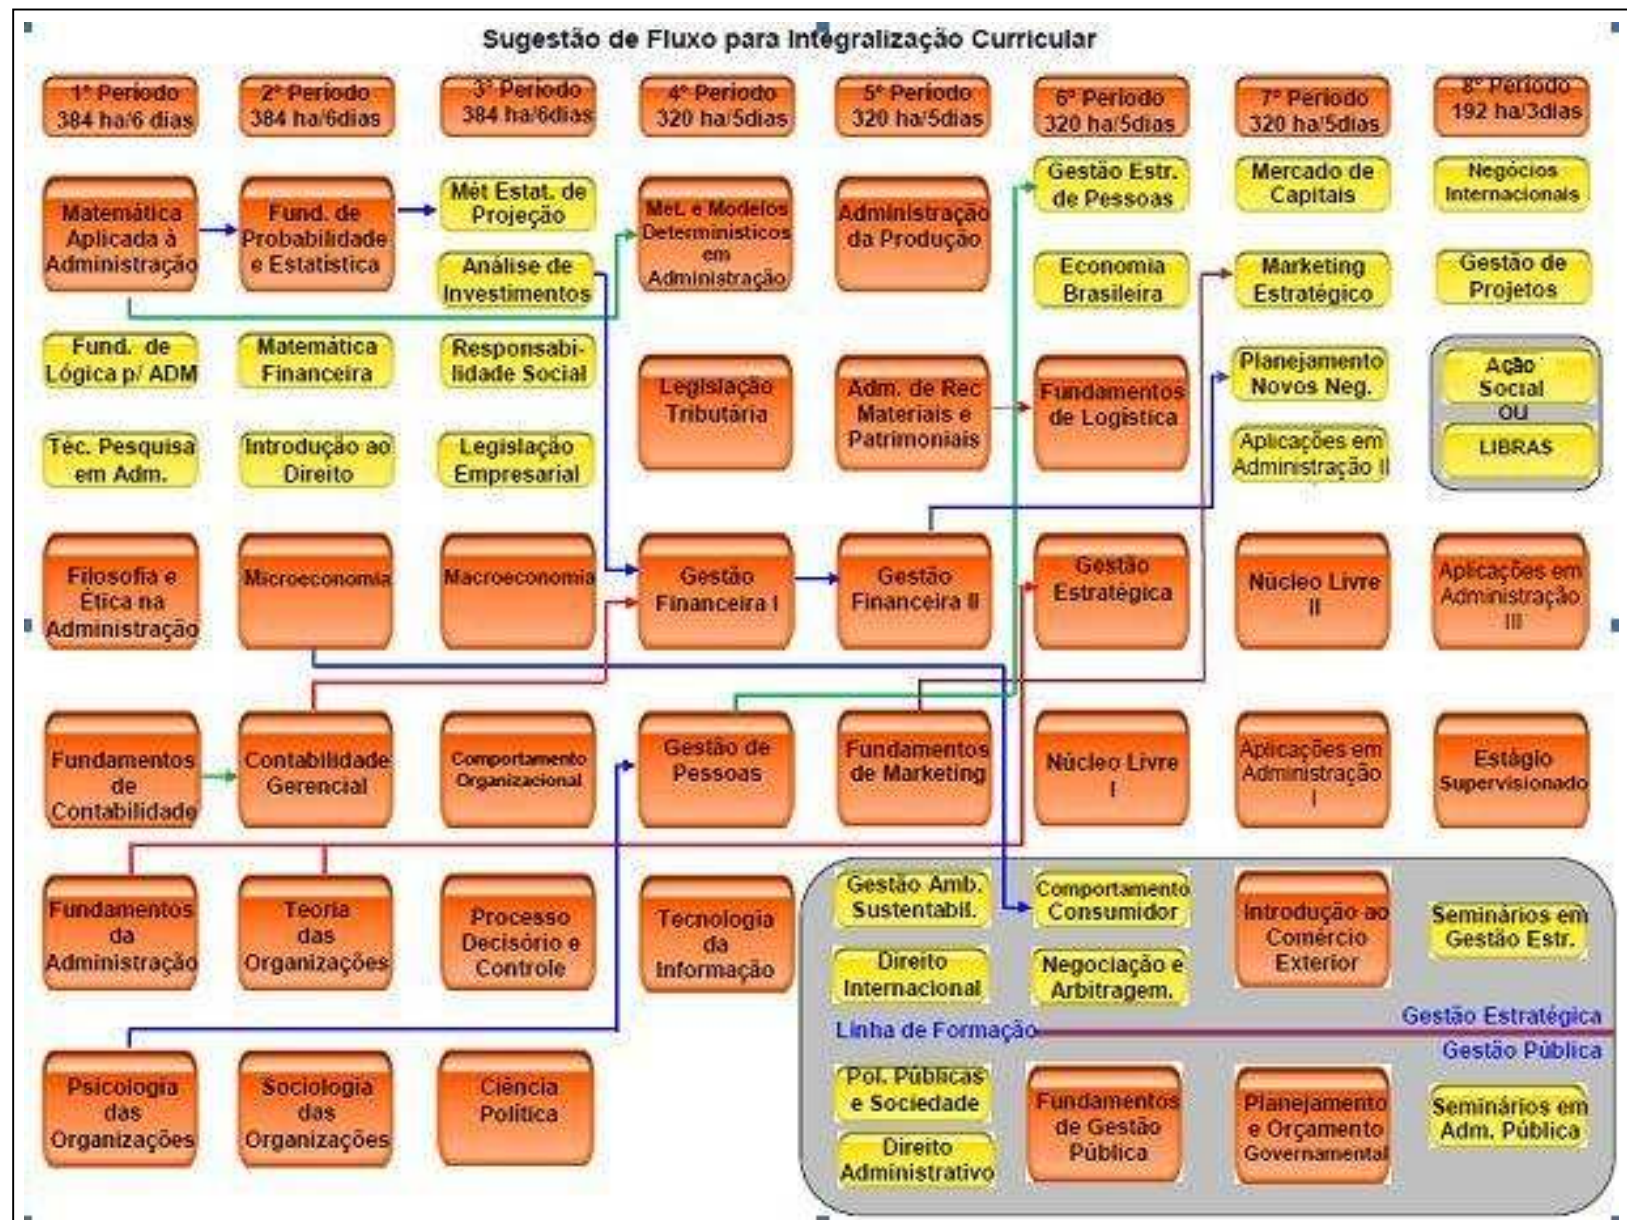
Sugestão de Fluxo para Integralização Curricular

1° Período 384 ha/6 dias

2° Período 384 ha/6dias

3° Período 384 ha/6dias

4° Período 320 ha/5dias

5° Período 320 ha/5dias

6° Período 320 ha/5dias

7° Período 320 ha/5dias

8° Período 192 ha/3dias

Matemática Aplicada à Administração

Fund. de Probabilidade e Estatística

Mét Estat. de Projeção

Análise de Investimentos

Met. e Modelos Determinísticos em Administração

Administração da Produção

Gestão Estr. de Pessoas

Mercado de Capitais

Negócios Internacionais

Economia Brasileira

Marketing Estratégico

Gestão de Projetos

Fund. de Lógica p/ ADM

Matemática Financeira

Responsabilidade Social

Legislação Tributária

Adm. de Rec Materiais e Patrimoniais

Fundamentos de Logística

Planejamento Novos Neg.

Ação Social OU LIBRAS

Téc. Pesquisa em Adm.

Introdução ao Direito

Legislação Empresarial

Aplicações em Administração II

Filosofia e Ética na Administração

Microeconomia

Macroeconomia

Gestão Financeira I

Gestão Financeira II

Gestão Estratégica

Núcleo Livre II

Aplicações em Administração III

Fundamentos de Contabilidade

Contabilidade Gerencial

Comportamento Organizacional

Gestão de Pessoas

Fundamentos de Marketing

Núcleo Livre I

Aplicações em Administração I

Estágio Supervisionado

Fundamentos da Administração

Teoria das Organizações

Processo Decisório e Controle

Tecnologia da Informação

Gestão Amb. Sustentabil.

Comportamento Consumidor

Introdução ao Comércio Exterior

Seminários em Gestão Estr.

Direito Internacional

Negociação e Arbitragem.

Linha de Formação

Gestão Estratégica

Gestão Pública

Psicologia das Organizações

Sociologia das Organizações

Ciência Política

Pol. Públicas e Sociedade

Direito Administrativo

Fundamentos de Gestão Pública

Planejamento e Orçamento Governamental

Seminários em Adm. Pública